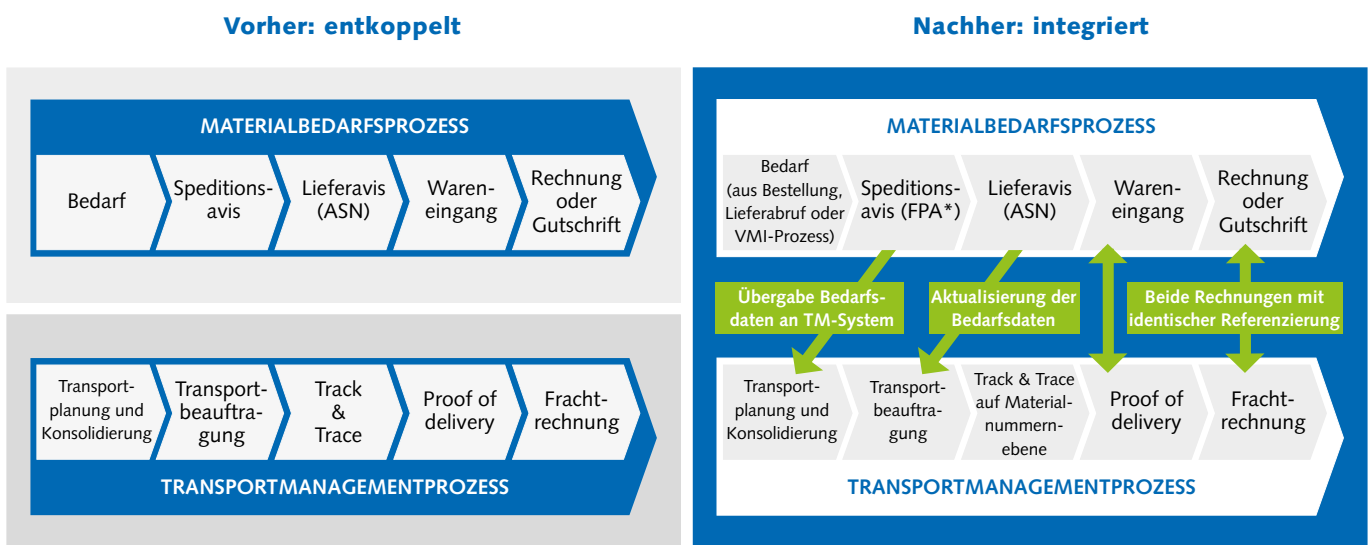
Vorher: entkoppelt

MATERIALBEDARFSPROZESS

Bedarf

Speditionsavis

Lieferavis (ASN)

Wareneingang

Rechnung oder Gutschrift

Transportplanung und Konsolidierung

Transportbeauftragung

Track & Trace

Proof of delivery

Frachtrechnung

TRANSPORTMANAGEMENTPROZESS

Nachher: integriert

MATERIALBEDARFSPROZESS

Bedarf (aus Bestellung, Lieferabruf oder VMI-Prozess)

Speditionsavis (FPA*)

Lieferavis (ASN)

Wareneingang

Rechnung oder Gutschrift

Übergabe Bedarfsdaten an TM-System

Aktualisierung der Bedarfsdaten

Beide Rechnungen mit identischer Referenzierung

Transportplanung und Konsolidierung

Transportbeauftragung

Track & Trace auf Materialnummernebene

Proof of delivery

Frachtrechnung

TRANSPORTMANAGEMENTPROZESS